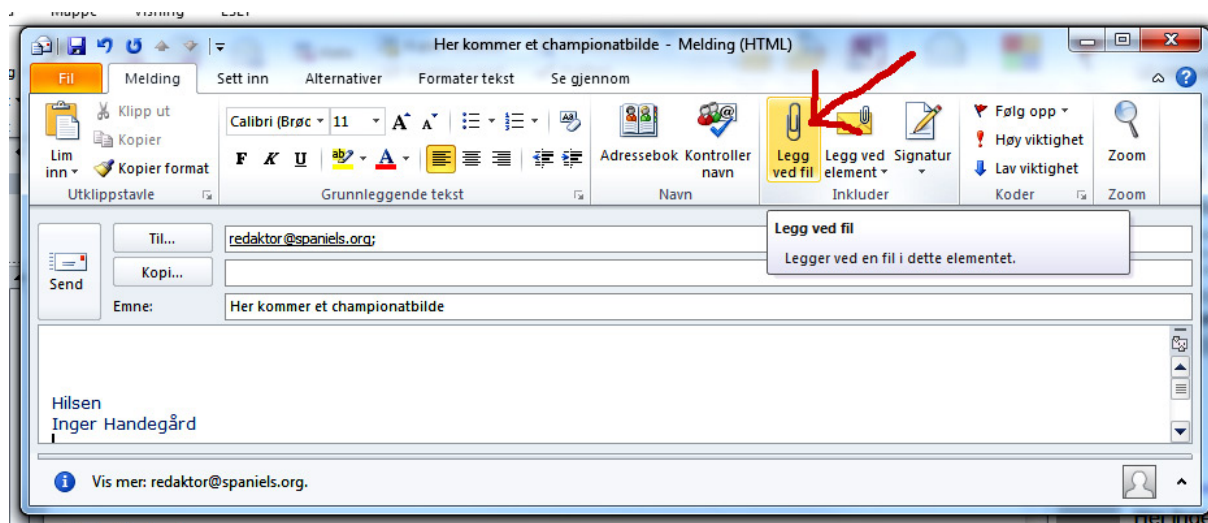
Mappe Visning ESET

Her kommer et championatbilde - Melding (HTML)

Fil Melding Sett inn Alternativer Formater tekst Se gjennom

Lim inn
Klipp ut
Kopier
Kopier format
Utklippstavle

Calibri (Brøc 11
F K U
Grunnleggende tekst

Adressebok Kontroller navn
Navn

Legg ved fil Legg ved element Signatur
Inkluder

Følg opp
Høy viktighet
Lav viktighet
Koder

Zoom
Zoom

Legg ved fil
Legger ved en fil i dette elementet.

Send
Til...
Kopi...
Emne:

redaktor@spaniels.org;

Her kommer et championatbilde

Hilsen
Inger Handegård

Vis mer: redaktor@spaniels.org.